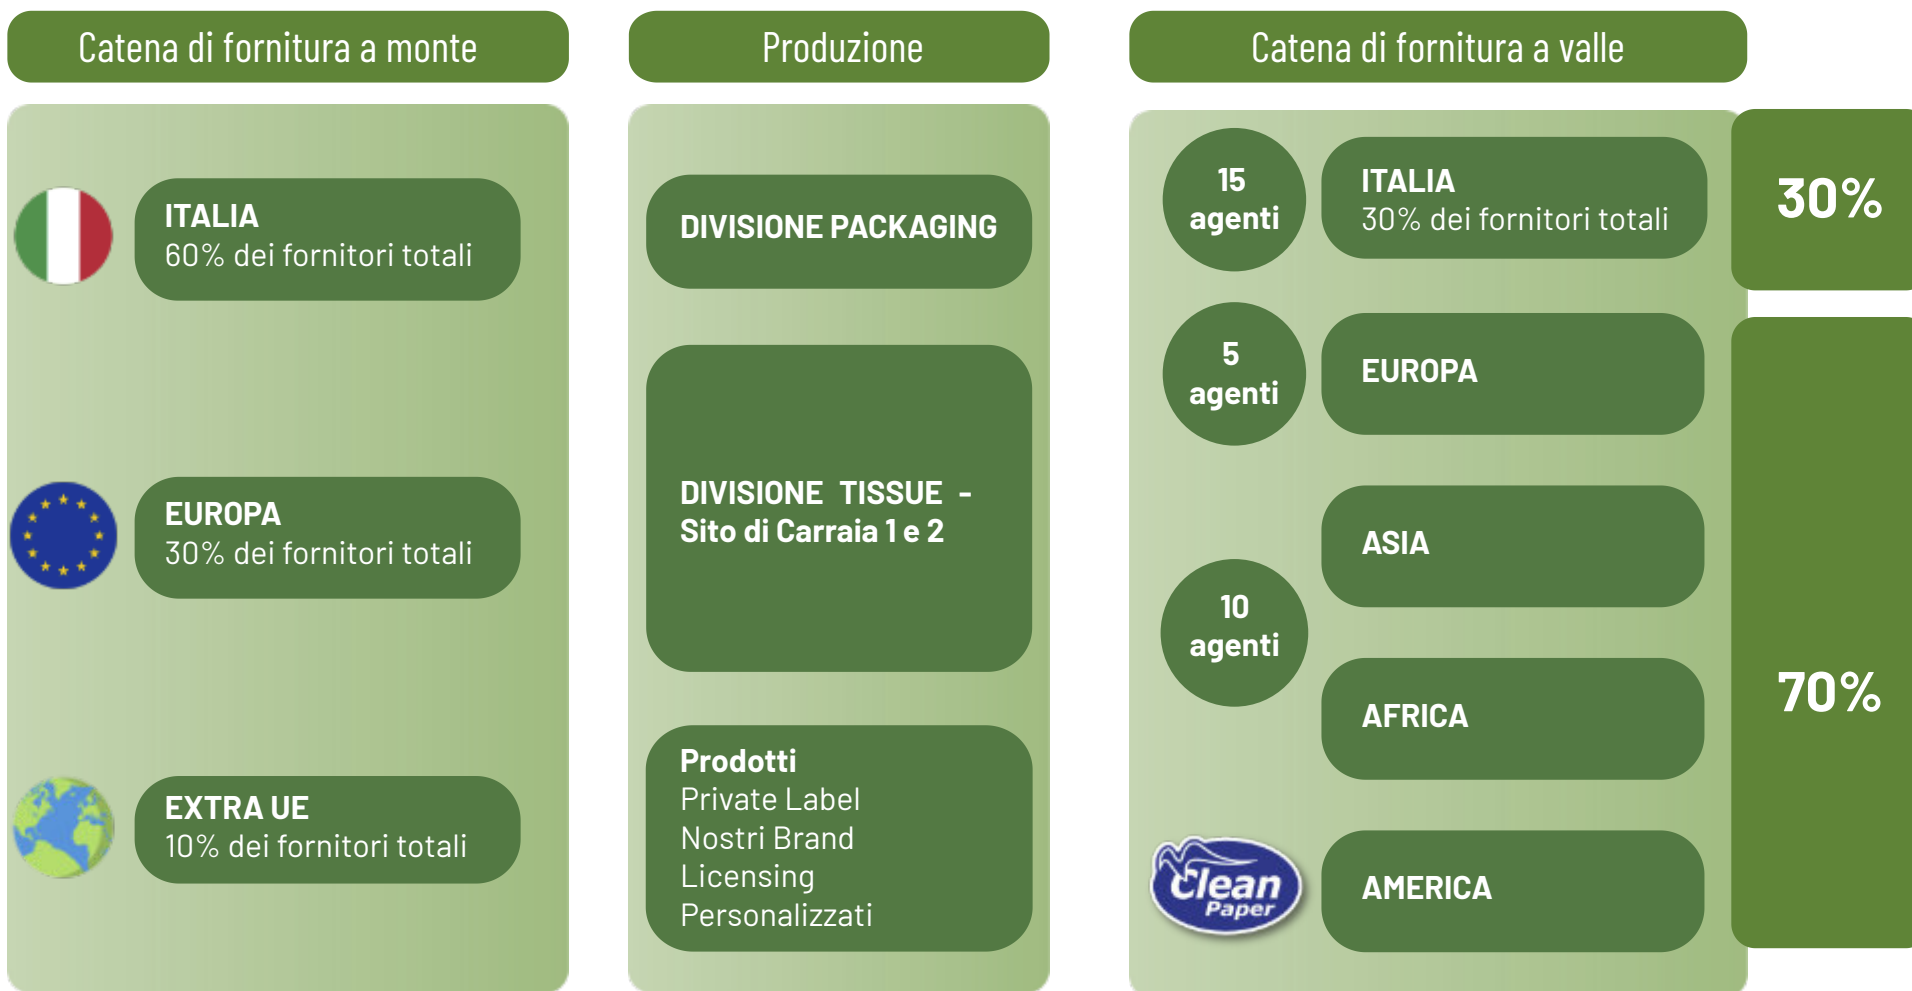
Catena di fornitura a monte

ITALIA
60% dei fornitori totali

EUROPA
30% dei fornitori totali

EXTRA UE
10% dei fornitori totali

Produzione

DIVISIONE PACKAGING

DIVISIONE TISSUE - Sito di Carraia 1 e 2

Prodotti
Private Label
Nostri Brand
Licensing
Personalizzati

Catena di fornitura a valle

15 agenti

ITALIA
30% dei fornitori totali

30%

5 agenti

EUROPA

ASIA

10 agenti

AFRICA

Clean Paper

AMERICA

70%